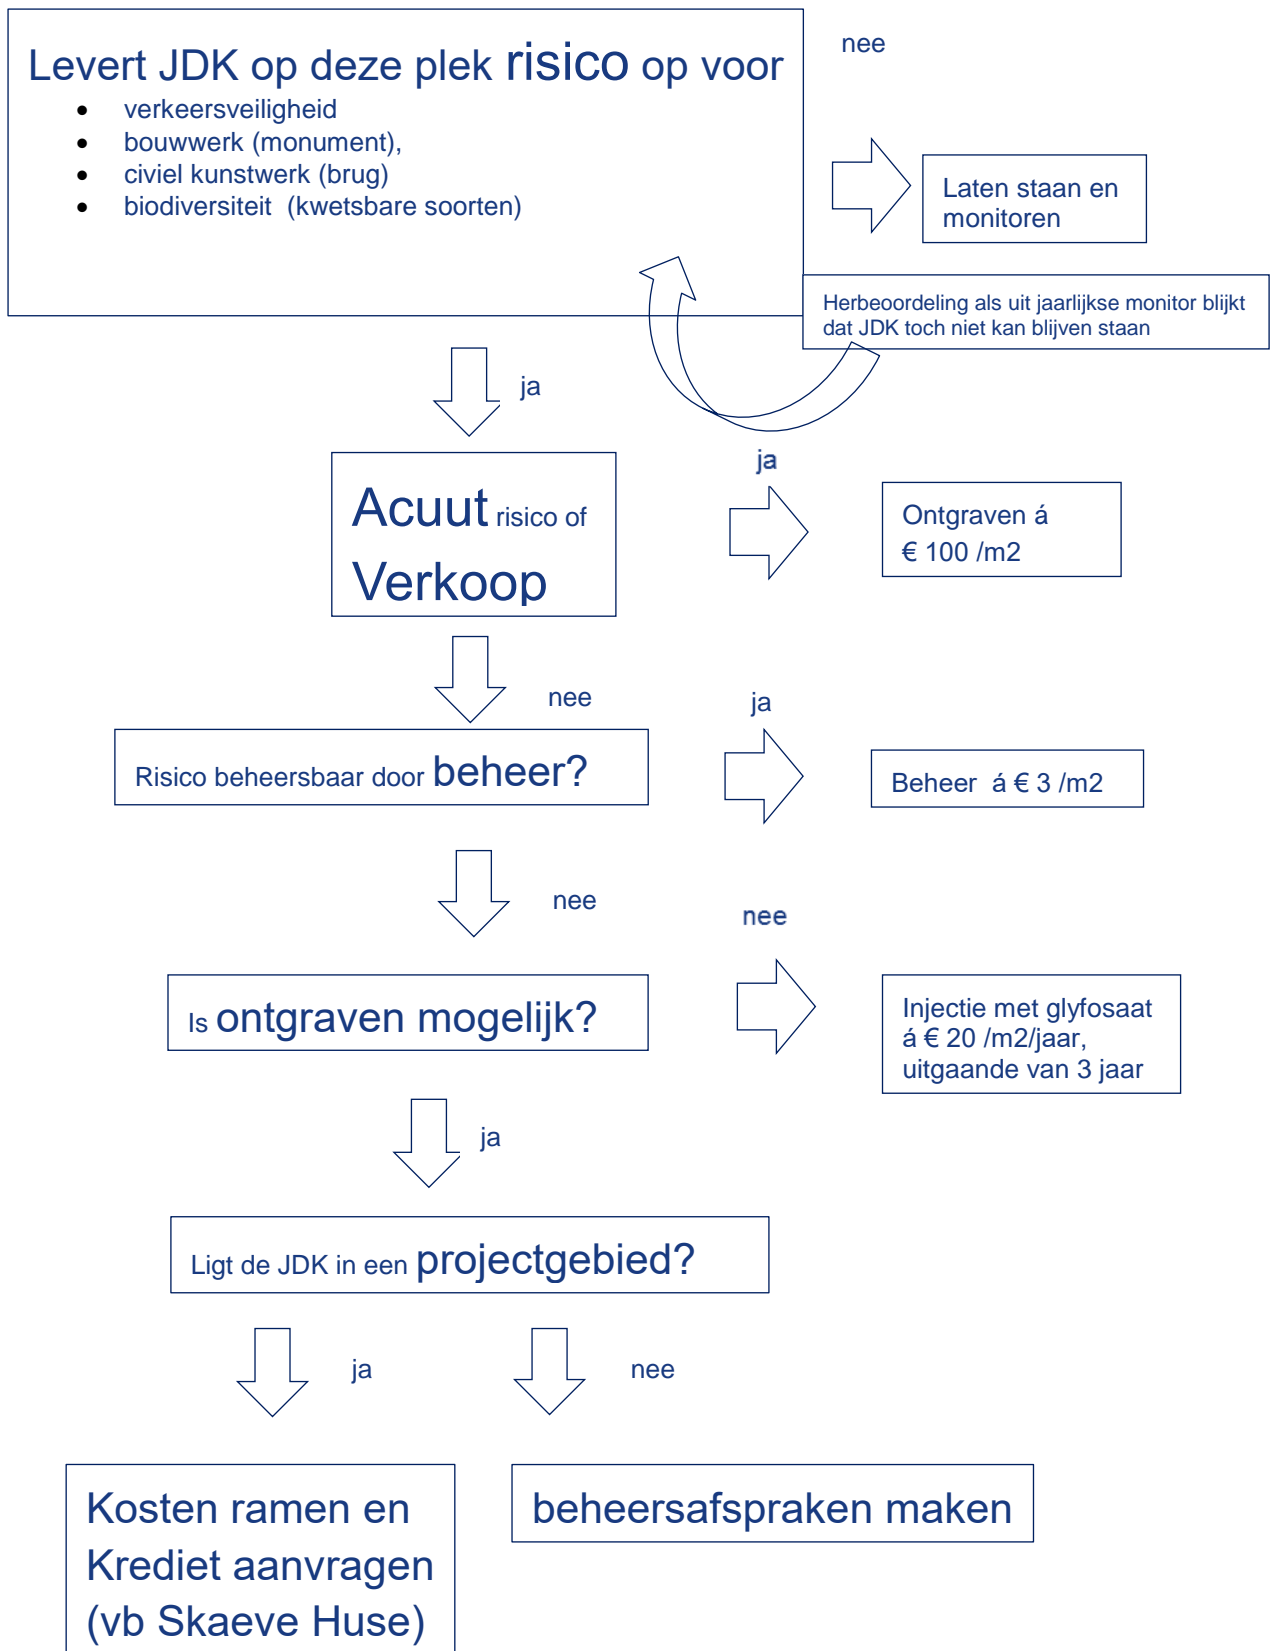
Levert JDK op deze plek risico op voor

- verkeersveiligheid
- bouwwerk (monument),
- civiel kunstwerk (brug)
- biodiversiteit (kwetsbare soorten)

nee

Laten staan en monitoren

Herbeoordeling als uit jaarlijkse monitor blijkt dat JDK toch niet kan blijven staan

ja

Acuut risico of Verkoop

ja

Ontgraven á € 100 /m2

nee

Risico beheersbaar door beheer?

ja

Beheer á € 3 /m2

nee

nee

Is ontgraven mogelijk?

Injectie met glyfosaat á € 20 /m2/jaar, uitgaande van 3 jaar

ja

Ligt de JDK in een projectgebied?

ja

nee

Kosten ramen en Krediet aanvragen (vb Skaeve Huse)

beheersafspraken maken